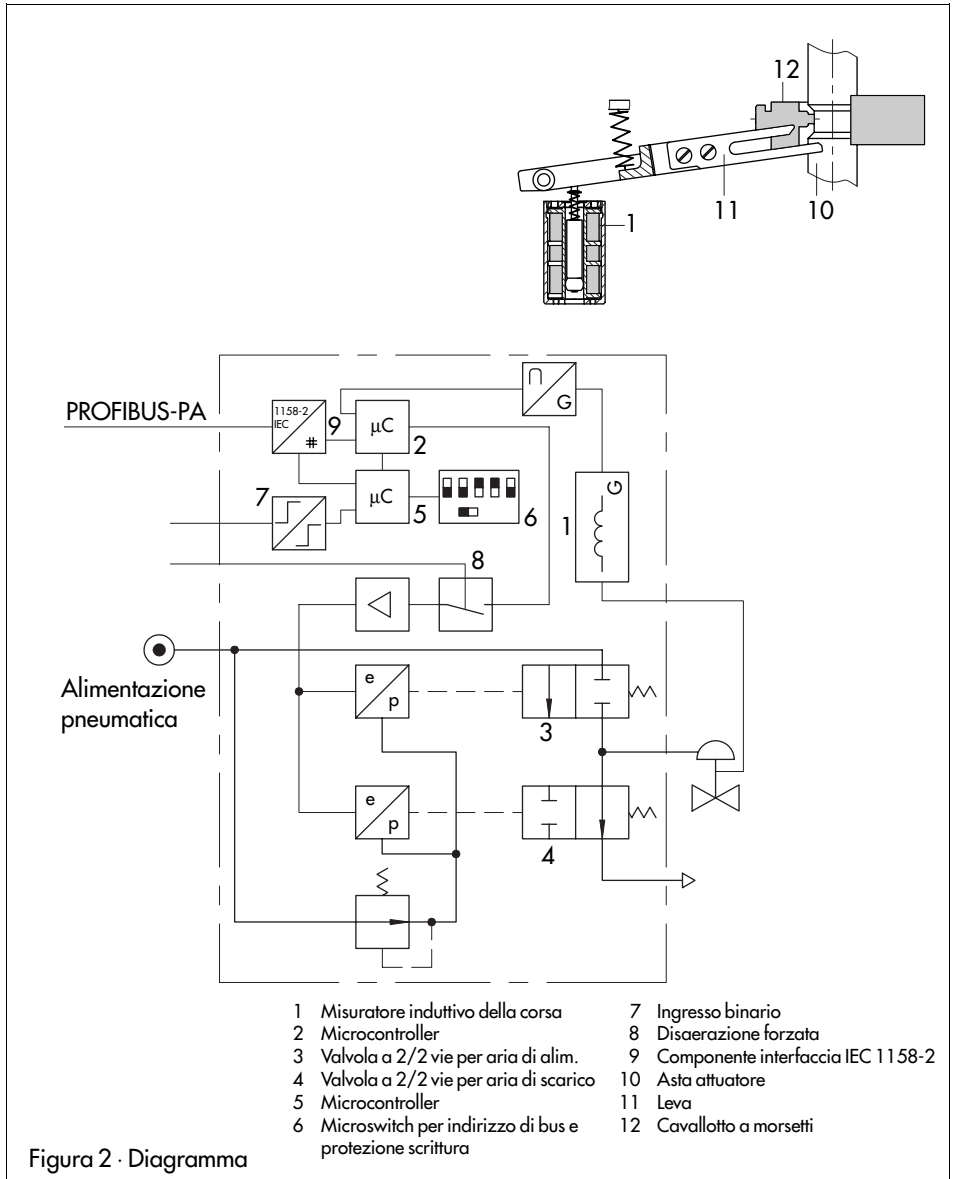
12

1

11

10

PROFIBUS-PA

1158-2 IEC

#

9

µC

2

µC

5

6

7

8

G

1

G

Alimentazione pneumatica

e

p

3

e

p

4

1 Misuratore induttivo della corsa
2 Microcontroller
3 Valvola a 2/2 vie per aria di alim.
4 Valvola a 2/2 vie per aria di scarico
5 Microcontroller
6 Microswitch per indirizzo di bus e protezione scrittura

7 Ingresso binario
8 Disaerazione forzata
9 Componente interfaccia IEC 1158-2
10 Asta attuatore
11 Leva
12 Cavallotto a morsetti

Figura 2 · Diagramma